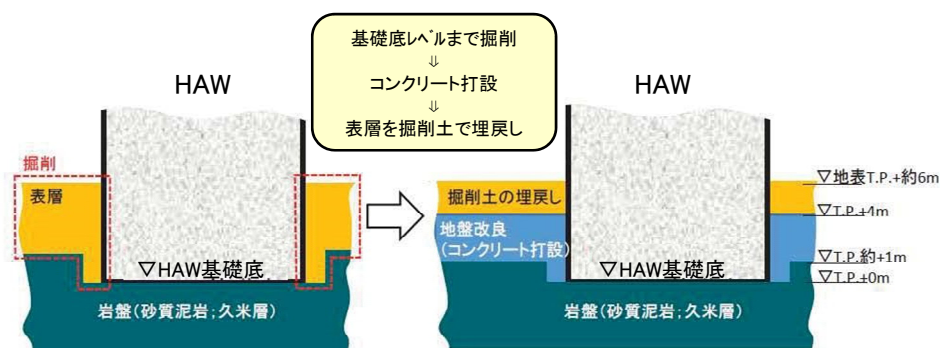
基礎底レベルまで掘削
⇓
コンクリート打設
⇓
表層を掘削土で埋戻し

HAW

掘削

表層

▽HAW基礎底

岩盤(砂質泥岩;久米層)

HAW

掘削土の埋戻し

地盤改良
(コンクリート打設)

▽HAW基礎底

岩盤(砂質泥岩;久米層)

▽地表T.P.+約6m
▽T.P.+4m
▽T.P.約+1m
▽T.P.±0m